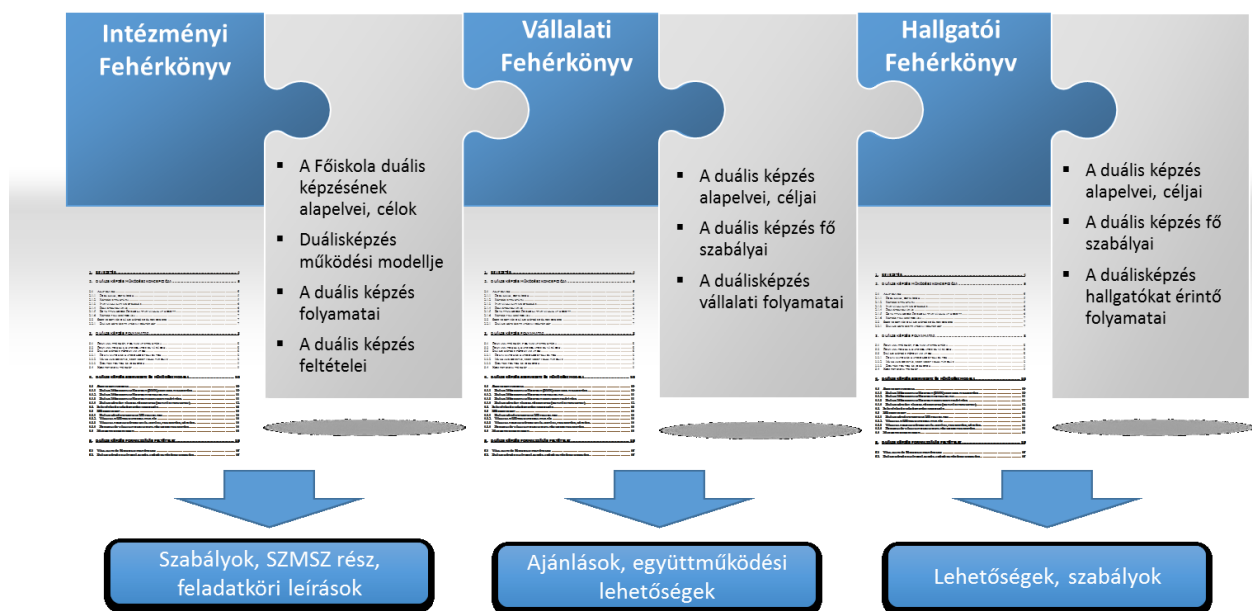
Intézményi Fehérkönyv

A Főiskola duális képzésének alapelvei, célok

Duálisképzés működési modellje

A duális képzés folyamatai

A duális képzés feltételei

Vállalati Fehérkönyv

A duális képzés alapelvei, céljai

A duális képzés fő szabályai

A duálisképzés vállalati folyamatai

Hallgatói Fehérkönyv

A duális képzés alapelvei, céljai

A duális képzés fő szabályai

A duálisképzés hallgatókat érintő folyamatai

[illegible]

Szabályok, SZMSZ rész, feladatköri leírások

Ajánlások, együttműködési lehetőségek

Lehetőségek, szabályok